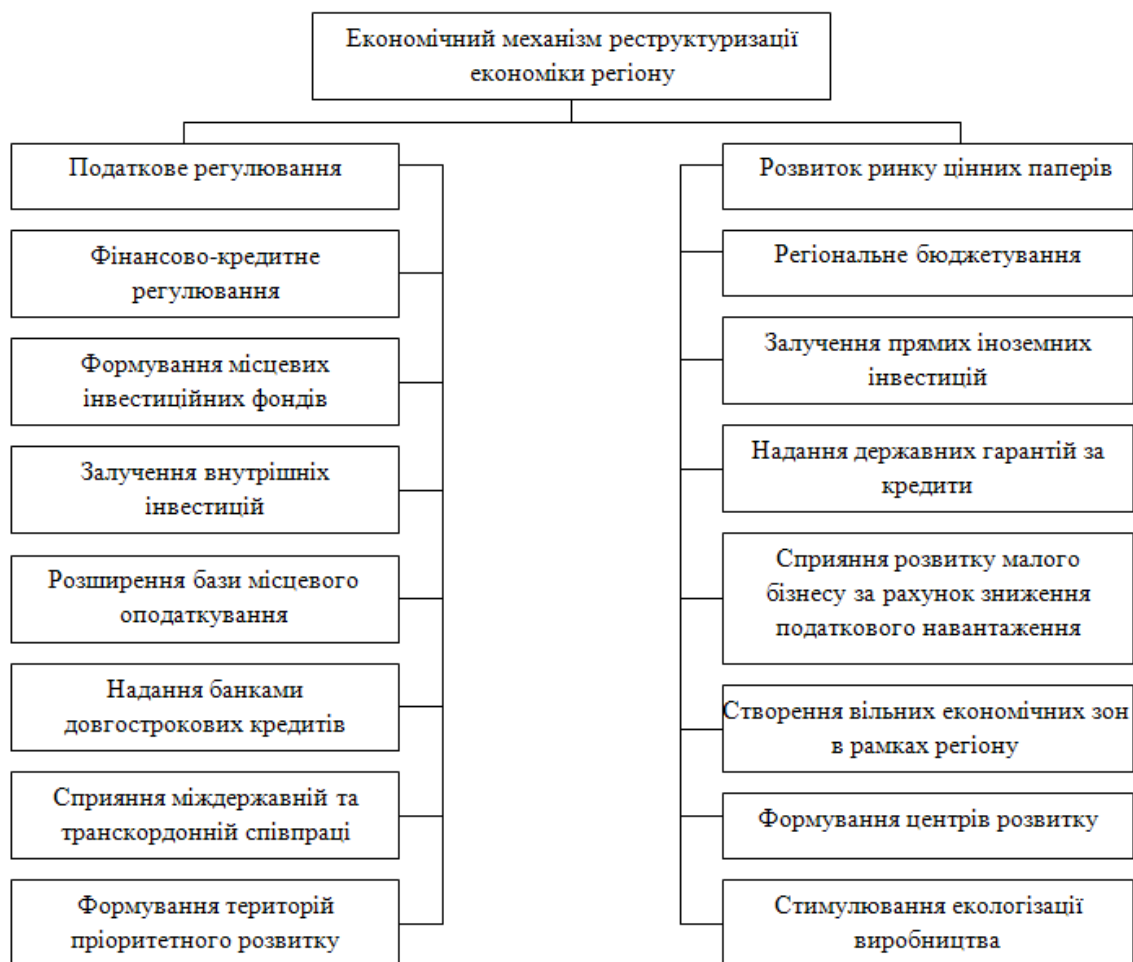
Економічний механізм реструктуризації економіки регіону

Податкове регулювання

Фінансово-кредитне регулювання

Формування місцевих інвестиційних фондів

Залучення внутрішніх інвестицій

Розширення бази місцевого оподаткування

Надання банками довгострокових кредитів

Сприяння міждержавній та транскордонній співпраці

Формування територій пріоритетного розвитку

Розвиток ринку цінних паперів

Регіональне бюджетування

Залучення прямих іноземних інвестицій

Надання державних гарантій за кредити

Сприяння розвитку малого бізнесу за рахунок зниження податкового навантаження

Створення вільних економічних зон в рамках регіону

Формування центрів розвитку

Стимулювання екологізації виробництва